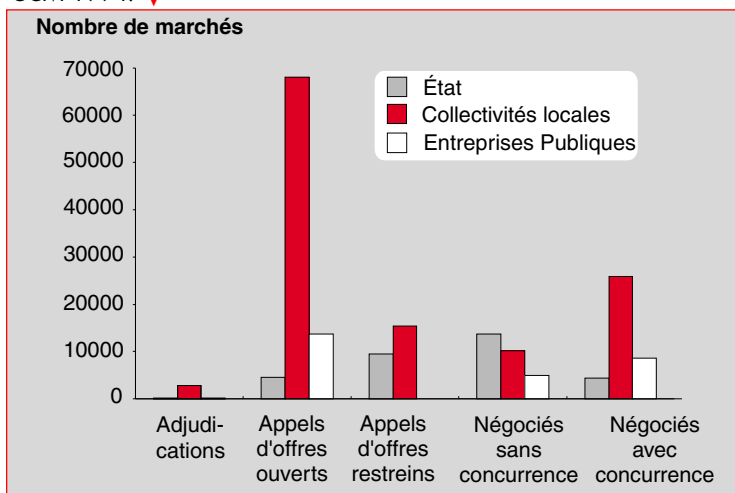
Nombre de marchés

70000
60000
50000
40000
30000
20000
10000
0

État
Collectivités locales
Entreprises Publiques

Adjudications
Appels d'offres ouverts
Appels d'offres restreins
Négociés sans concurrence
Négociés avec concurrence